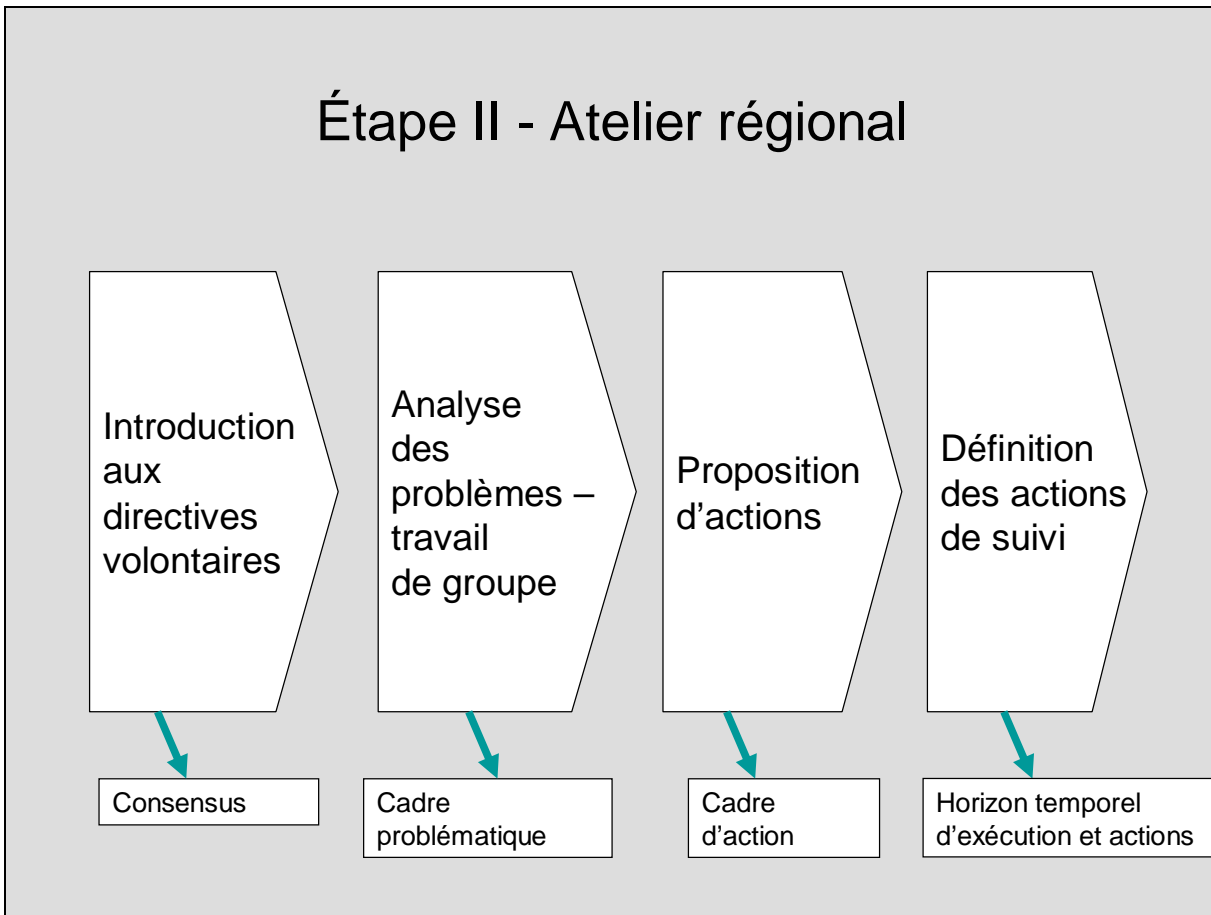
Étape II - Atelier régional

Introduction aux directives volontaires

Consensus

Analyse des problèmes – travail de groupe

Cadre problématique

Proposition d'actions

Cadre d'action

Définition des actions de suivi

Horizon temporel d'exécution et actions